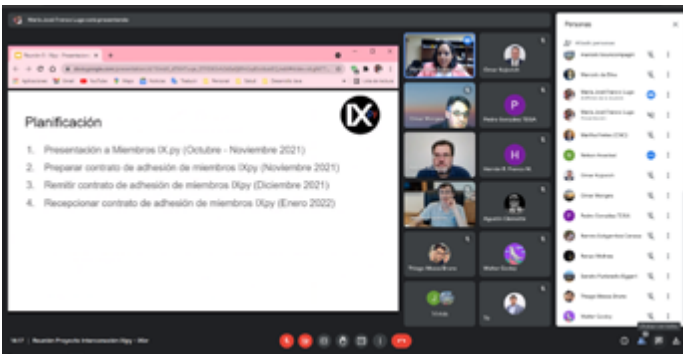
María José Franco Lugo está presentando

Planificación

1. Presentación a Miembros IX.py (Octubre - Noviembre 2021)
2. Preparar contrato de adhesión de miembros IXpy (Noviembre 2021)
3. Remitir contrato de adhesión de miembros IXpy (Diciembre 2021)
4. Recepcionar contrato de adhesión de miembros IXpy (Enero 2022)

Personas

Omar Augusto
Pedro González TEMA
Hernán R. Franco M.
Agustín Olmedo
Walter Godoy

Marcelo de Elías
María José Franco Lugo
Bethia Fretes (CAC)
Nelson Amarilla
Omar Augusto
Omar Mongela
Pedro González TEMA
Ramón Galeano
Renzo Molinas
Sandro Furlanetto
Thiago Moura Bruno
Walter Godoy

18:17 | Reunión Proyecto Interconexión IXpy - Mar